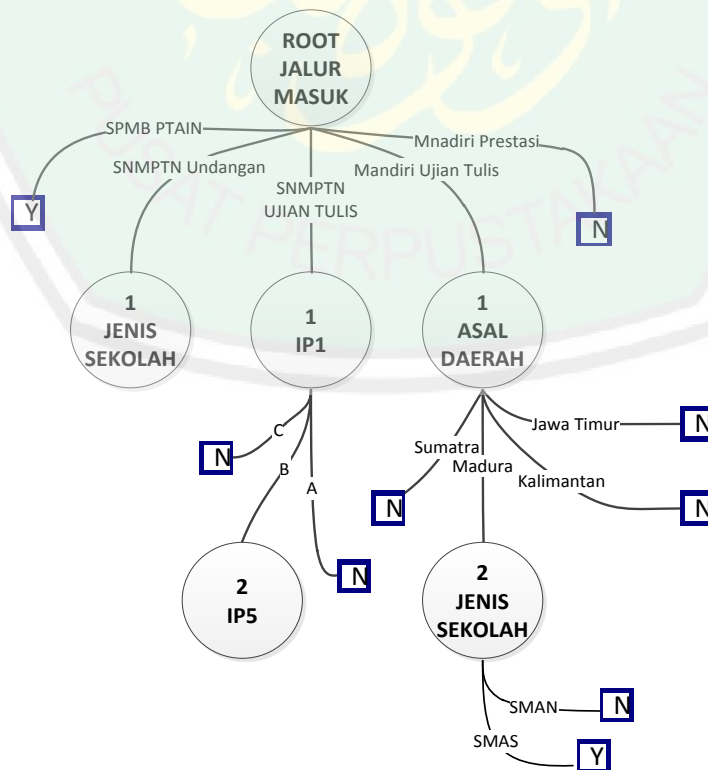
ROOT JALUR MASUK

SPMB PTAIN

SNMPTN Undangan

SNMPTN UJIAN TULIS

Mandiri Ujian Tulis

Mnadiri Prestasi

Y

N

1 JENIS SEKOLAH

1 IP1

1 ASAL DAERAH

C

N

B

A

N

2 IP5

Jawa Timur

N

Sumatra

Madura

Kalimantan

N

N

2 JENIS SEKOLAH

SMAN

N

SMAS

Y